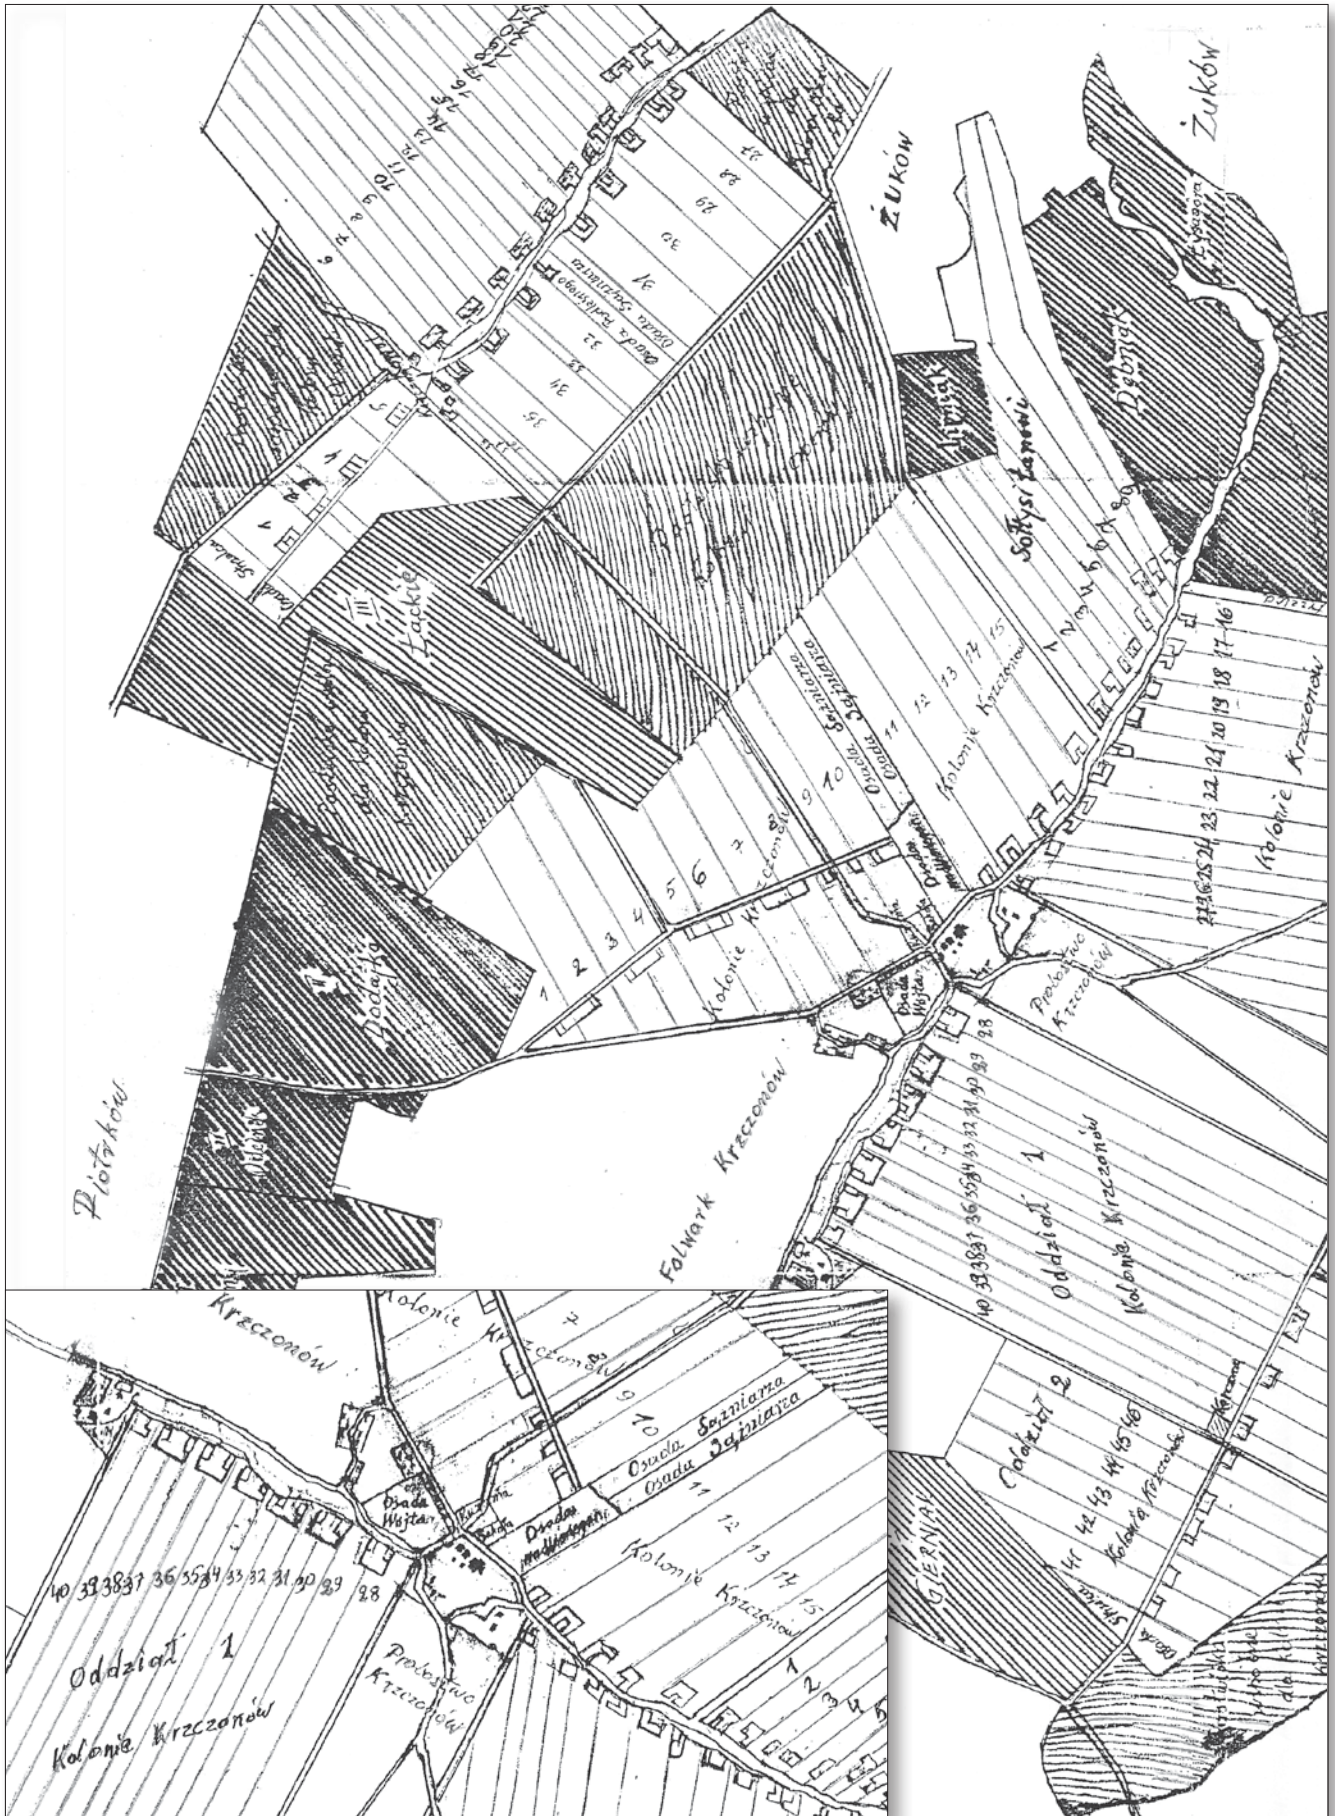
Żuków

Żuków

Sołtysi Zamowi

1 2 3 4 5 6 7 8 9

6 7 8 9 10 11 12 13 14 15 16 17

27 28 29 30 31 32 34 35

Osada Sajzianego

Osada Sajzianego

5

4

3

1

III
Żackie

Osada Sajzianza

Osada Sajzianza

9 10 11 12 13 14 15

Kolonie Krzczonów

1 2 3 4 5 6 7 8

Kolonie Krzczonów

Osada Wójtan

Probostwo Krzczonów

28 29 30 31 32 33 34 35 36 37 38 39 40

Oddział 1

Kolonia Krzczonów

27 26 25 24 23 22 21 20 19 18 17 16

Kolonie Krzczonów

Oddział 2

41 42 43 44 45 46

Kolonia Krzczonów

Folwark Krzczonów

Odsada

Piotrków

GIERNIA

Krzczonów

Kolonie Krzczonów

9 10

Osada Sajzianza

Osada Sajzianza

11 12 13 14 15

Kolonie Krzczonów

Osada Wójtan

40 39 38 37 36 35 34 33 32 31 30 29 28

Oddział 1

Kolonia Krzczonów

Probostwo Krzczonów

1 2 3 4